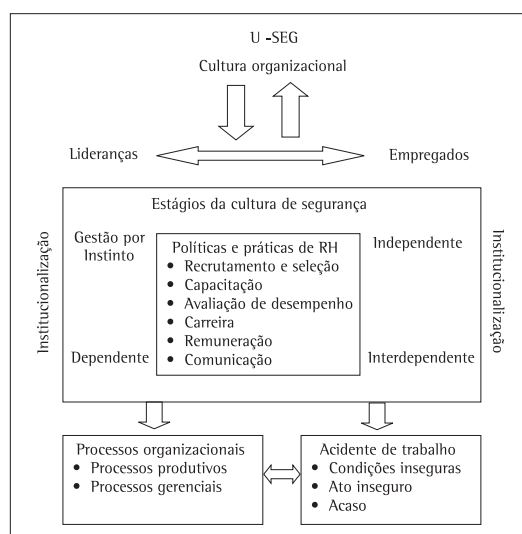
U -SEG

Cultura organizacional

Lideranças

Empregados

Estágios da cultura de segurança

Institucionalização

Gestão por Instinto

Políticas e práticas de RH
• Recrutamento e seleção
• Capacitação
• Avaliação de desempenho
• Carreira
• Remuneração
• Comunicação

Independente

Institucionalização

Dependente

Interdependente

Processos organizacionais
• Processos produtivos
• Processos gerenciais

Acidente de trabalho
• Condições inseguras
• Ato inseguro
• Acaso